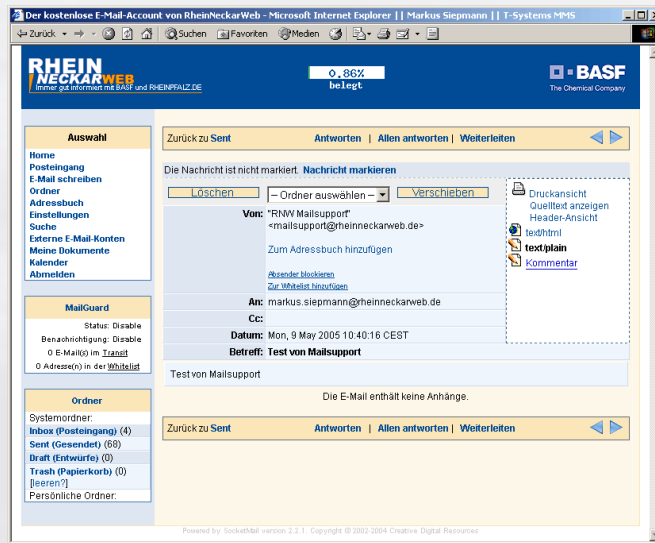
Der kostenlose E-Mail-Account von RheinNeckarWeb - Microsoft Internet Explorer || Markus Siepmann || T-Systems MMS

Zurück · Suchen · Favoriten · Medien

RHEIN NECKARWEB
Immer gut informiert mit BASF und RHEINPFALZ.DE

0.86%
belegt

BASF
The Chemical Company

Auswahl
Home
Posteingang
E-Mail schreiben
Ordner
Adressbuch
Einstellungen
Suche
Externe E-Mail-Konten
Meine Dokumente
Kalender
Abmelden

MailGuard
Status: Disable
Benachrichtigung: Disable
0 E-Mail(s) im Transit
0 Adresse(n) in der Whitelist

Ordner
Systemordner:
Inbox (Posteingang) (4)
Sent (Gesendet) (68)
Draft (Entwürfe) (0)
Trash (Papierkorb) (0) [leeren?]
Persönliche Ordner:

Zurück zu Sent | Antworten | Allen antworten | Weiterleiten

Die Nachricht ist nicht markiert. Nachricht markieren

Löschen | – Ordner auswählen – | Verschieben

Druckansicht
Quelltext anzeigen
Header-Ansicht
text/html
text/plain
Kommentar

Von: "RNW Mailsupport" <mailsupport@rheinneckarweb.de>
Zum Adressbuch hinzufügen
Absender blockieren
Zur Whitelist hinzufügen

An: markus.siepmann@rheinneckarweb.de
Cc:
Datum: Mon, 9 May 2005 10:40:16 CEST
Betreff: Test von Mailsupport

Test von Mailsupport

Die E-Mail enthält keine Anhänge.

Zurück zu Sent | Antworten | Allen antworten | Weiterleiten

Powered by SocketMail version 2.2.1. Copyright © 2002-2004 Creative Digital Resources